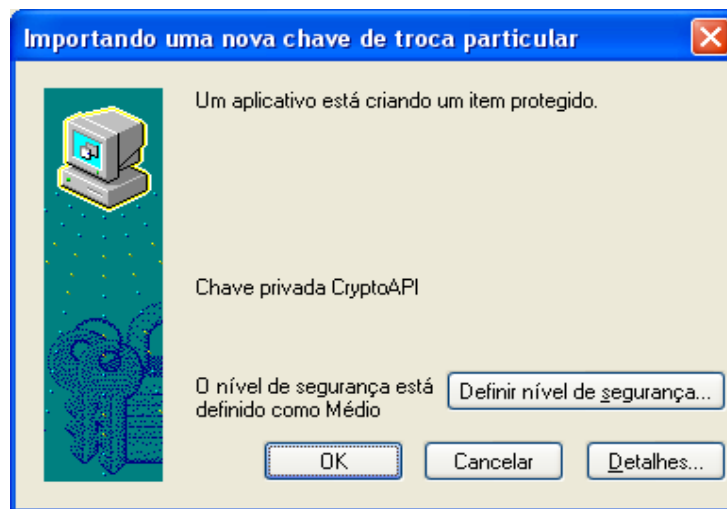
Importando uma nova chave de troca particular

Um aplicativo está criando um item protegido.

Chave privada CryptoAPI

O nível de segurança está definido como Médio

Definir nível de segurança...

OK

Cancelar

Detalhes...